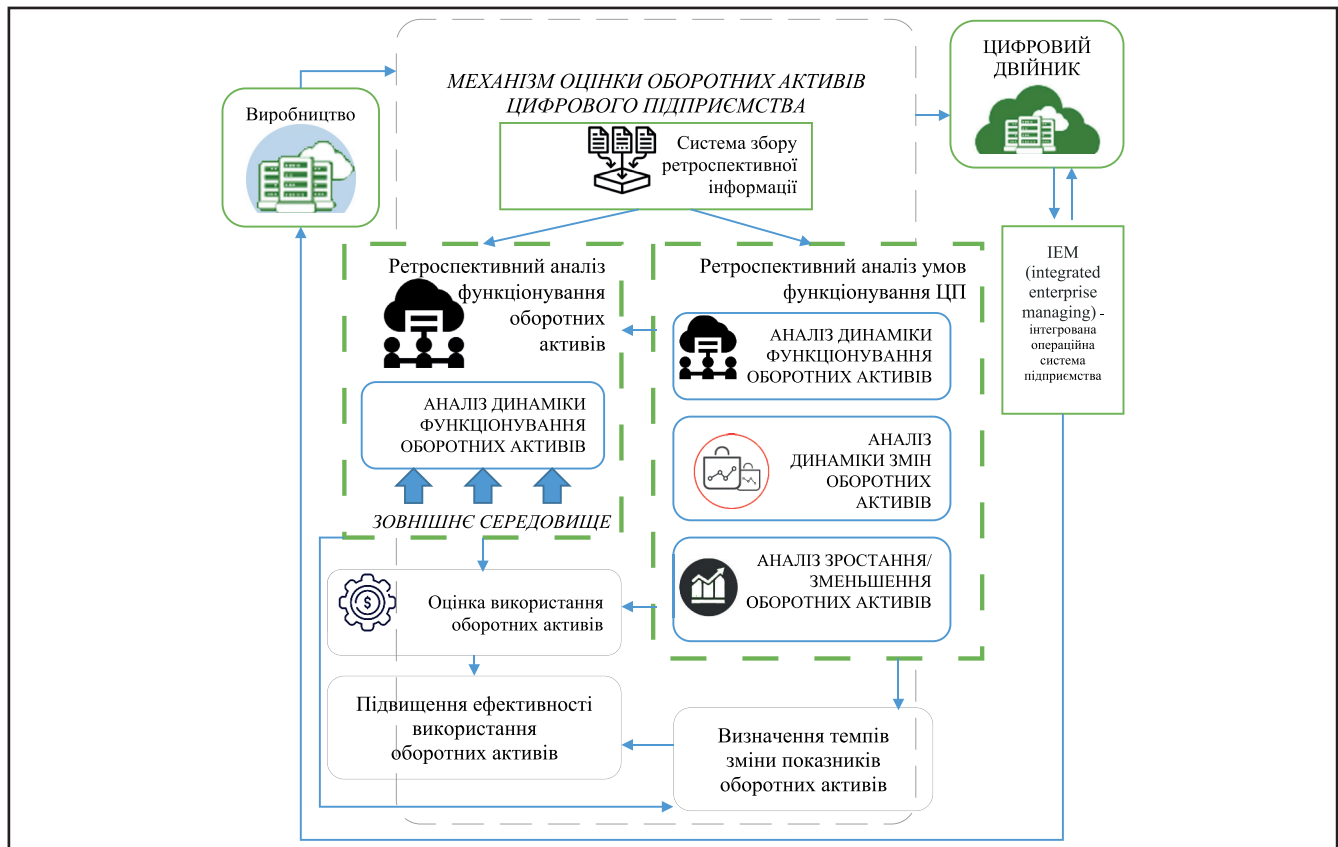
МЕХАНІЗМ ОЦІНКИ ОБОРОТНИХ АКТИВІВ ЦИФРОВОГО ПІДПРИЄМСТВА

Виробництво

ЦИФРОВИЙ ДВІЙНИК

Система збору ретроспективної інформації

Ретроспективний аналіз функціонування оборотних активів

Ретроспективний аналіз умов функціонування ЦП

IEM (integrated enterprise managing) - інтегрована операційна система підприємства

АНАЛІЗ ДИНАМІКИ ФУНКЦІОНУВАННЯ ОБОРОТНИХ АКТИВІВ

АНАЛІЗ ДИНАМІКИ ФУНКЦІОНУВАННЯ ОБОРОТНИХ АКТИВІВ

АНАЛІЗ ДИНАМІКИ ЗМІН ОБОРОТНИХ АКТИВІВ

ЗОВНІШНЄ СЕРЕДОВИЩЕ

АНАЛІЗ ЗРОСТАННЯ/ ЗМЕНЬШЕННЯ ОБОРОТНИХ АКТИВІВ

Оцінка використання оборотних активів

Підвищення ефективності використання оборотних активів

Визначення темпів зміни показників оборотних активів